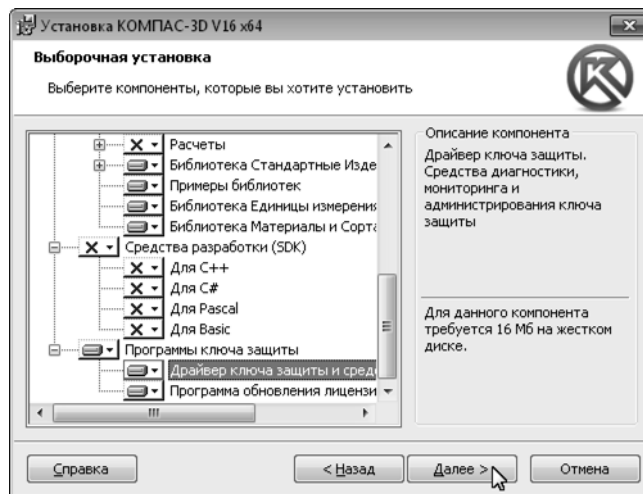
Установка КОМПАС-3D V16 x64

Выборочная установка

Выберите компоненты, которые вы хотите установить

Расчеты
Библиотека Стандартные Изде
Примеры библиотек
Библиотека Единицы измерения
Библиотека Материалы и Сорта
Средства разработки (SDK)
Для C++
Для C#
Для Pascal
Для Basic
Программы ключа защиты
Драйвер ключа защиты и средс
Программа обновления лицензи

Описание компонента

Драйвер ключа защиты. Средства диагностики, мониторинга и администрирования ключа защиты

Для данного компонента требуется 16 Мб на жестком диске.

Справка

< Назад

Далее >

Отмена